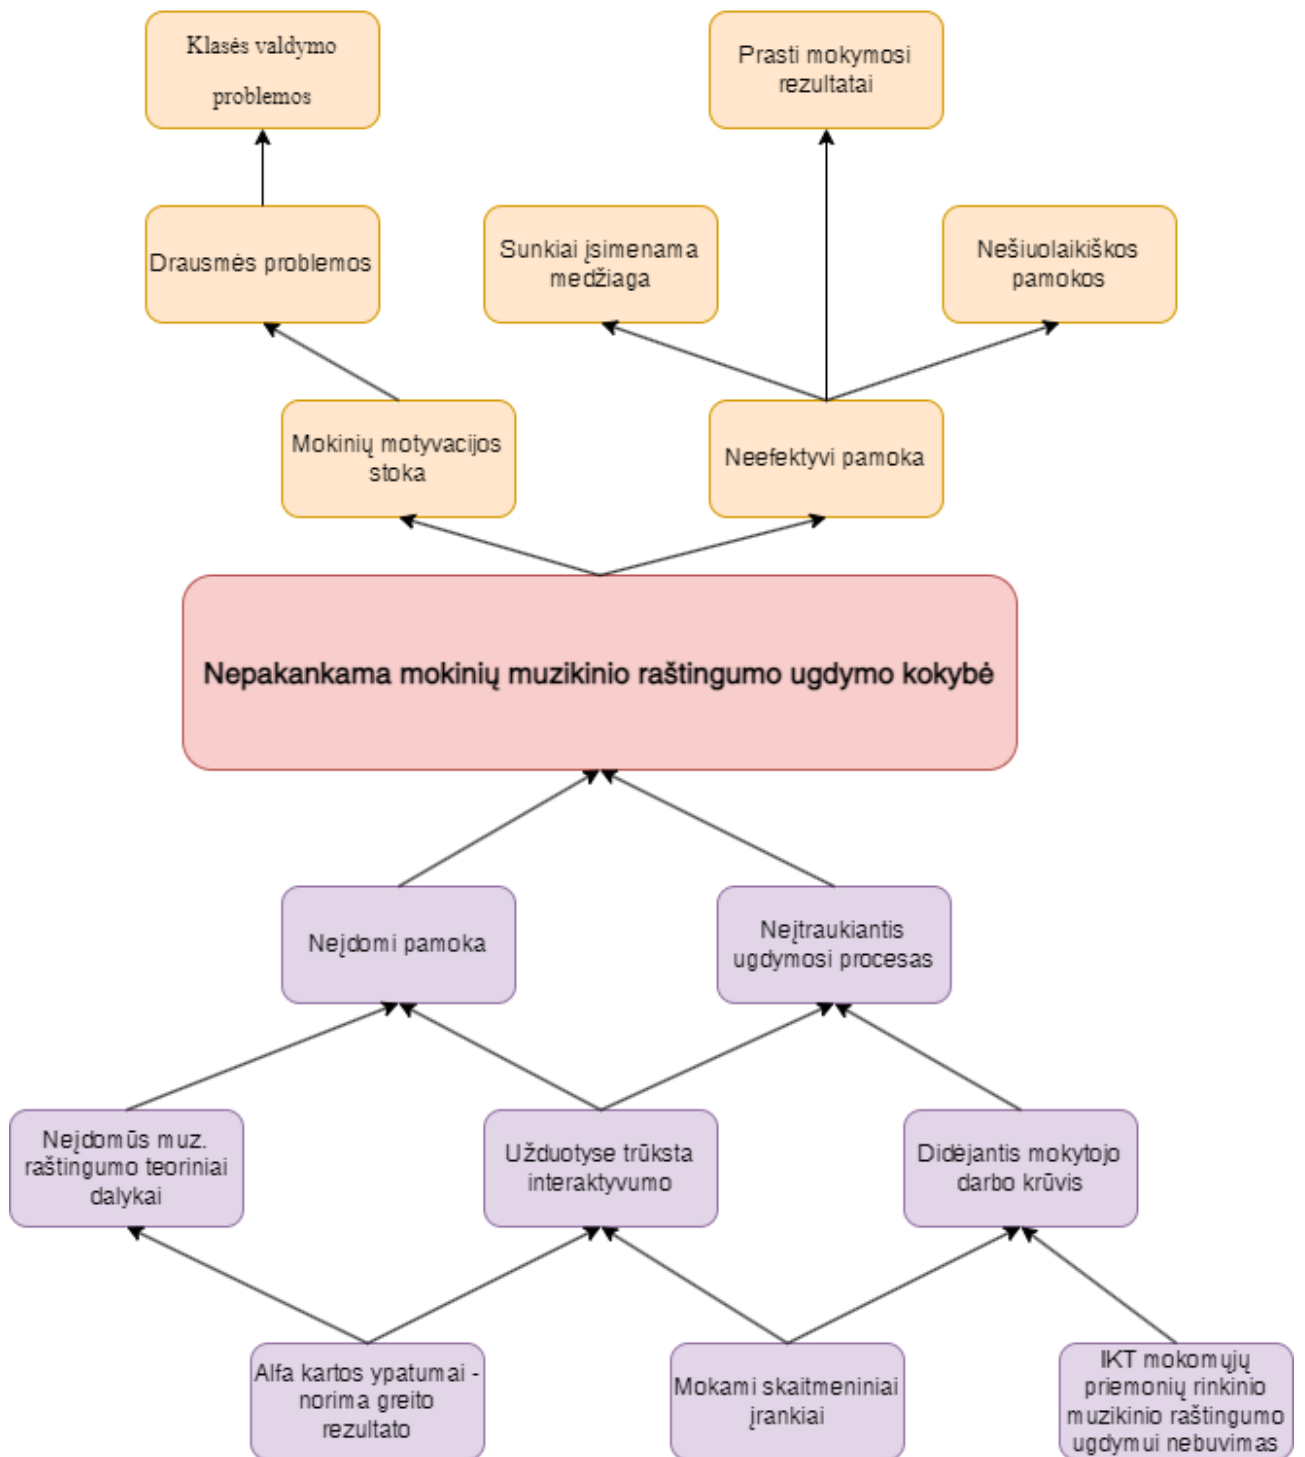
Klasės valdymo problemos

Prasti mokymosi rezultatai

Drausmės problemos

Sunkiai įsimenama medžiaga

Nešiuolaikiškos pamokos

Mokinių motyvacijos stoka

Neefektyvi pamoka

Nepakankama mokinių muzikinio raštingumo ugdymo kokybė

Neįdomi pamoka

Neįtraukiantis ugdymosi procesas

Neįdomūs muz. raštingumo teoriniai dalykai

Užduotyse trūksta interaktyvumo

Didėjantis mokytojo darbo krūvis

Alfa kartos ypatumai - norima greito rezultato

Mokami skaitmeniniai įrankiai

IKT mokomųjų priemonių rinkinio muzikinio raštingumo ugdymui nebuvimas